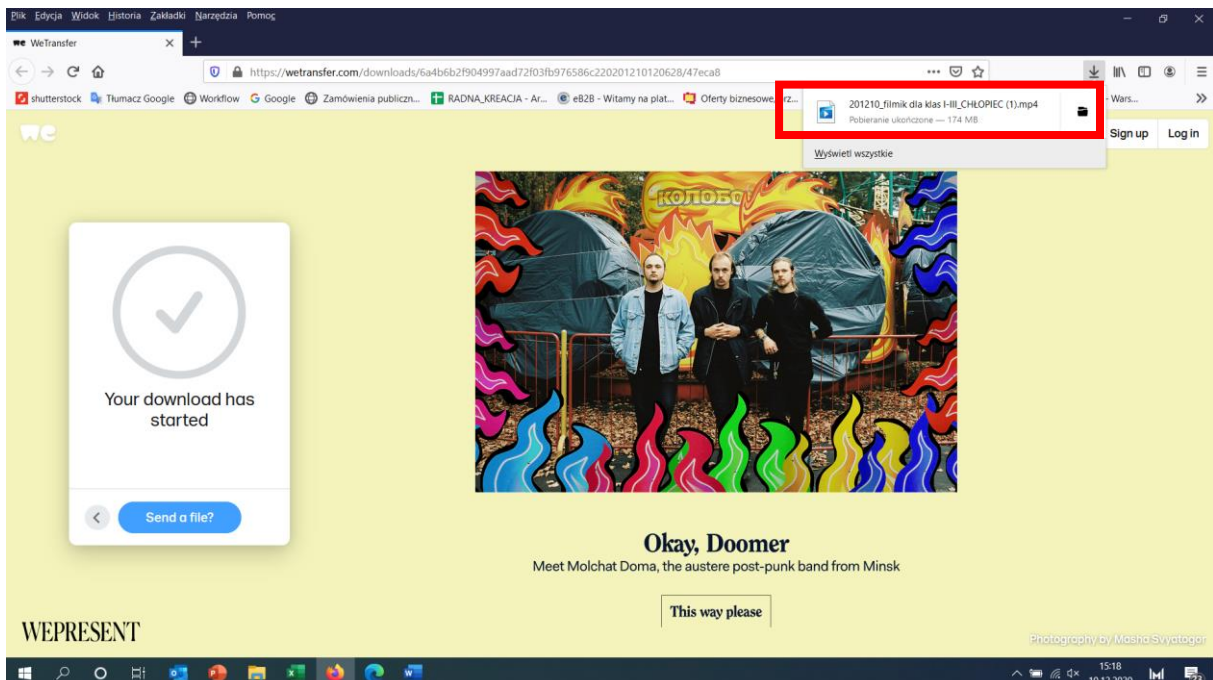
Plik Edycja Widok Historia Zakładki Narzędzia Pomoc

WeTransfer

https://wetransfer.com/downloads/6a4b6b2f904997aad72f03fb976586c220201210120628/47eca8

shutterstock Tłumacz Google Workflow Google Zamówienia publiczn... RADNA_KREACJA - Ar... eB2B - Witamy na plat... Oferty biznesowe... rz... Wars...

201210_filmik dla klas I-III_CHŁOPIEC (1).mp4
Pobieranie ukończone — 174 MB

Wyświetl wszystkie

Sign up Log in

КОЛОБО

Your download has started

Send a file?

Okay, Doomer
Meet Molchat Doma, the austere post-punk band from Minsk

This way please

WEPRESENT

Photography by Masha Svyatogor

15:18
10.12.2020